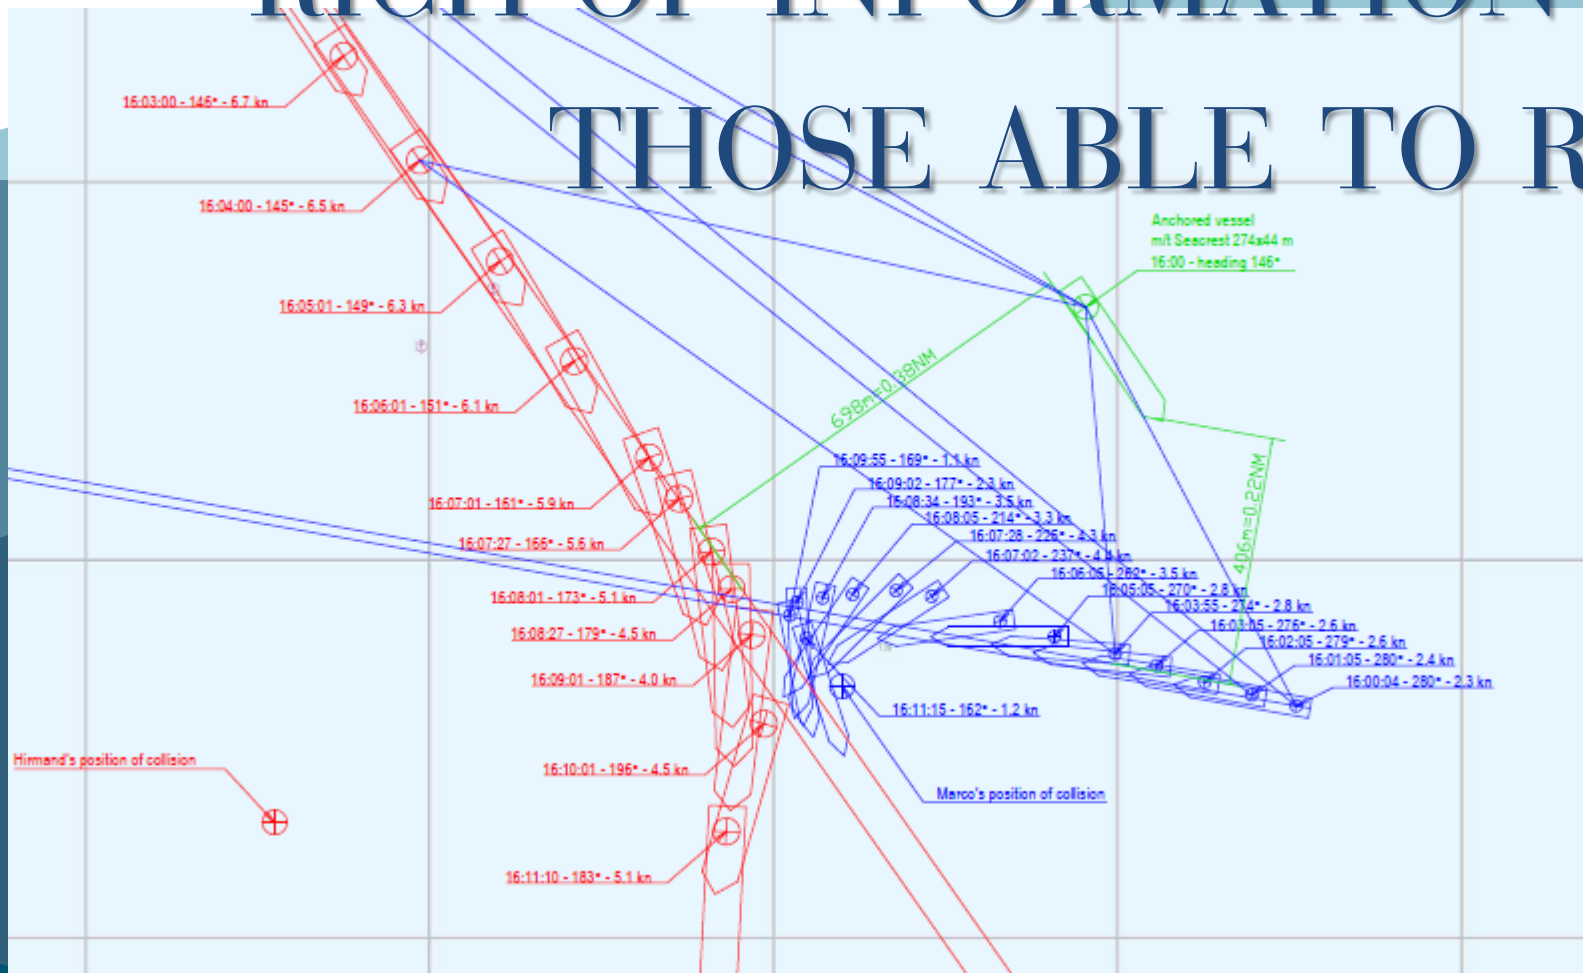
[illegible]
THOSE ABLE TO R

16:03:00 - 146° - 6.7 kn
16:04:00 - 145° - 6.5 kn
16:05:01 - 149° - 6.3 kn
16:06:01 - 151° - 6.1 kn
16:07:01 - 161° - 5.9 kn
16:07:27 - 166° - 5.6 kn
16:08:01 - 173° - 5.1 kn
16:08:27 - 179° - 4.5 kn
16:09:01 - 187° - 4.0 kn
16:10:01 - 196° - 4.5 kn
16:11:10 - 183° - 5.1 kn
Hirmand's position of collision

Anchored vessel
m/t Seacrest 274x44 m
16:00 - heading 146°

698m=0.38NM
406m=0.22NM

16:09:55 - 169° - 1.1 kn
16:09:02 - 177° - 2.3 kn
16:08:34 - 193° - 3.5 kn
16:08:05 - 214° - 3.3 kn
16:07:28 - 226° - 4.3 kn
16:07:02 - 237° - 4.4 kn
16:06:05 - 262° - 3.5 kn
16:05:05 - 270° - 2.8 kn
16:03:55 - 274° - 2.8 kn
16:03:05 - 276° - 2.6 kn
16:02:05 - 279° - 2.6 kn
16:01:05 - 280° - 2.4 kn
16:00:04 - 280° - 2.3 kn
16:11:15 - 162° - 1.2 kn
Marco's position of collision